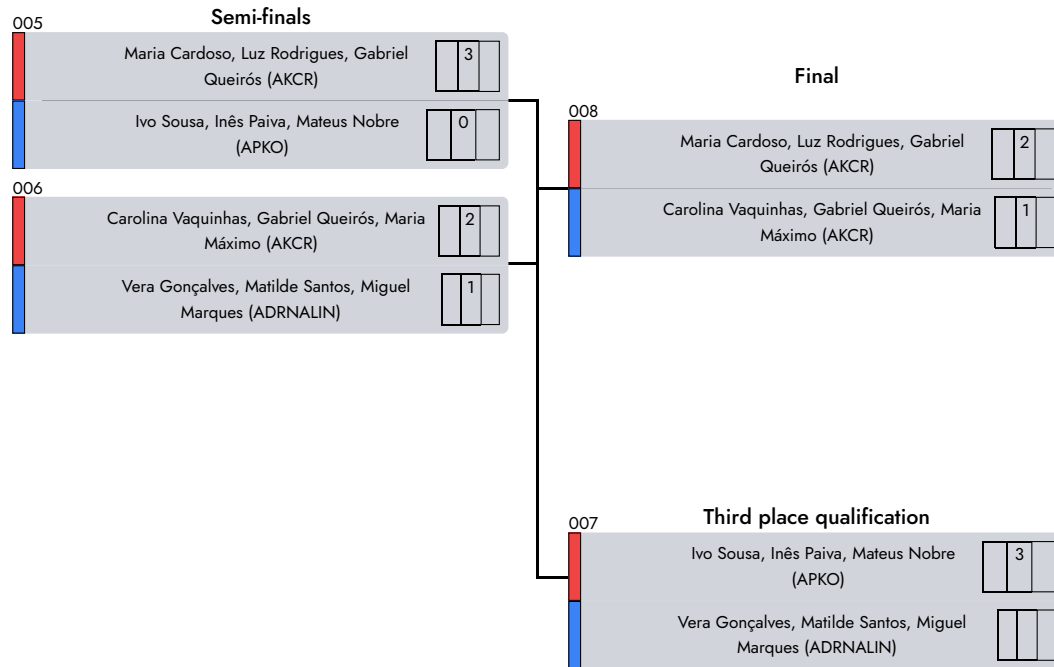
Semi-finals

005

Maria Cardoso, Luz Rodrigues, Gabriel Queirós (AKCR) 3

Ivo Sousa, Inês Paiva, Mateus Nobre (APKO) 0

006

Carolina Vaquinhas, Gabriel Queirós, Maria Máximo (AKCR) 2

Vera Gonçalves, Matilde Santos, Miguel Marques (ADRNALIN) 1

Final

008

Maria Cardoso, Luz Rodrigues, Gabriel Queirós (AKCR) 2

Carolina Vaquinhas, Gabriel Queirós, Maria Máximo (AKCR) 1

Third place qualification

007

Ivo Sousa, Inês Paiva, Mateus Nobre (APKO) 3

Vera Gonçalves, Matilde Santos, Miguel Marques (ADRNALIN)